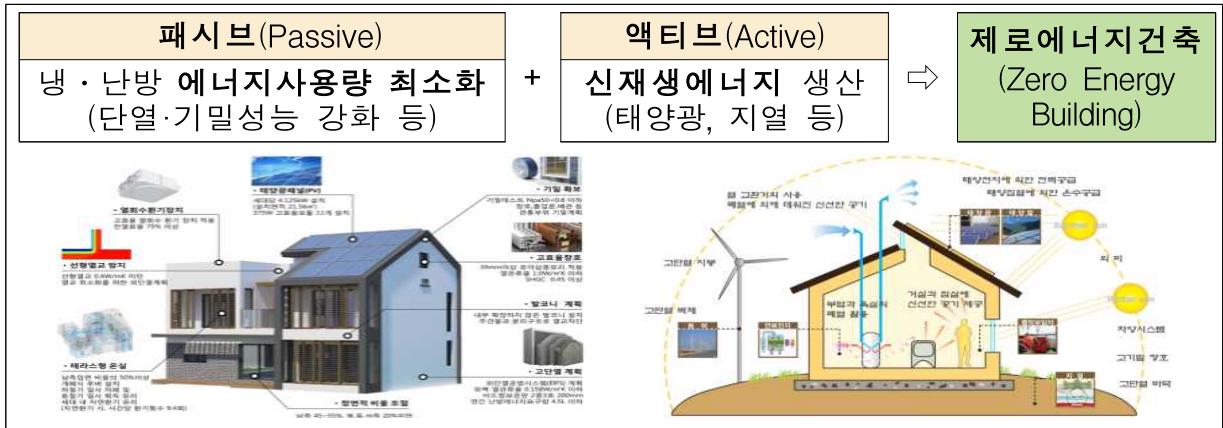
패시브(Passive)
냉·난방 에너지사용량 최소화
(단열·기밀성능 강화 등)

+

액티브(Active)
신재생에너지 생산
(태양광, 지열 등)

⇨

제로에너지건축
(Zero Energy Building)

열회수환기장치
태양광패널(PV)
기밀 확보
선형열교 방지
고효율창호
발코니 계획
테라스형 온실
고단열 계획
창면적 비율 조절

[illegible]

고단열 지붕
고단열 벽체
고기밀 창호
고단열 바닥
지열시스템
태양전지에 의한 전력공급
태양집열에 의한 온수공급
외피
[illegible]